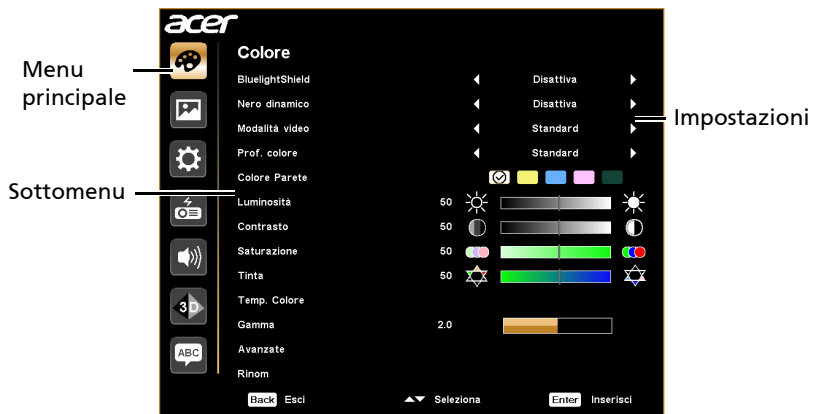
acer

Menu principale

Sottomenu

Impostazioni

Colore

| | | |
|---|---|---|
| BluelightShield | | Disattiva |
| Nero dinamico | | Disattiva |
| Modalità video | | Standard |
| Prof. colore | | Standard |
| Colore Parete | | |
| Luminosità | 50 | |
| Contrasto | 50 | |
| Saturazione | 50 | |
| Tinta | 50 | |
| Temp. Colore | | |
| Gamma | 2.0 | |
| Avanzate | | |
| Rinom | | |

3D

ABC

Back Esci

Seleziona

Enter Inserisci